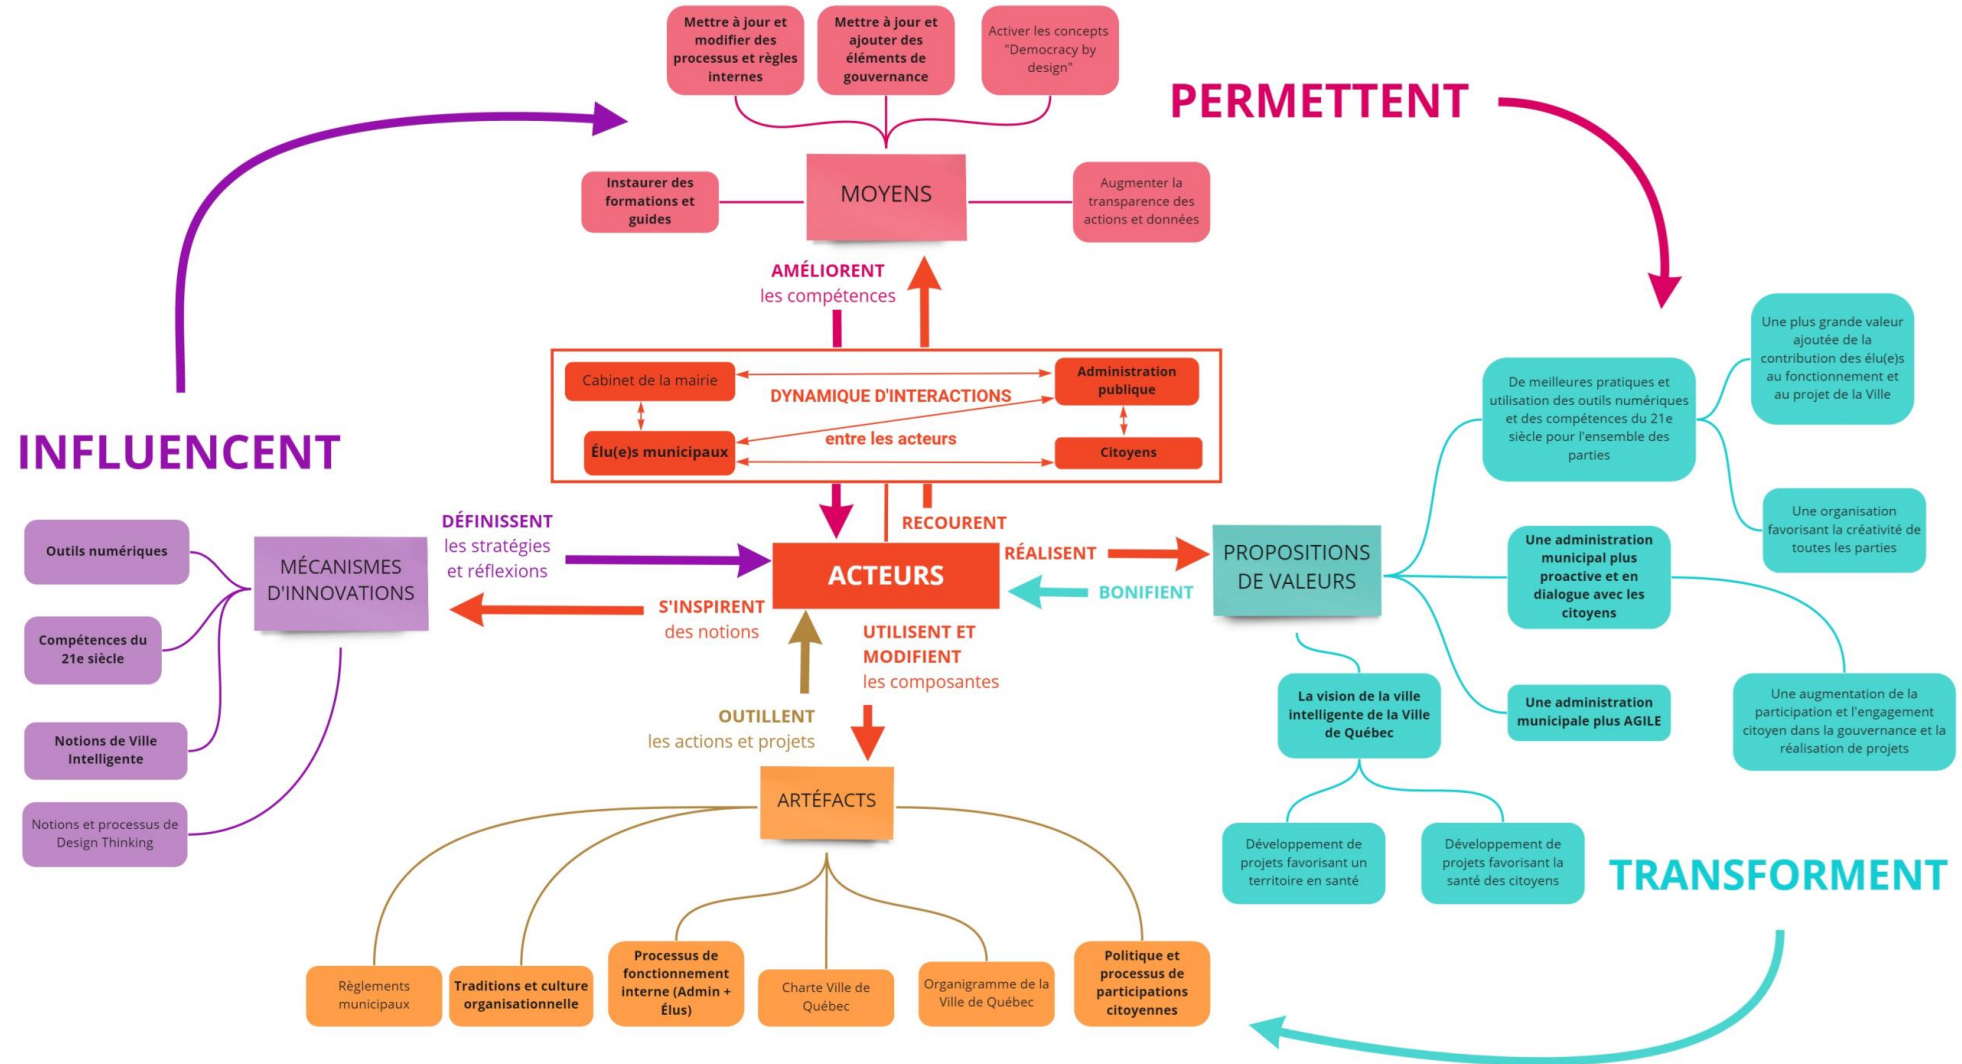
Mettre à jour et modifier des processus et règles internes

Mettre à jour et ajouter des éléments de gouvernance

Activer les concepts "Democracy by design"

PERMETTENT

Instaurer des formations et guides

MOYENS

Augmenter la transparence des actions et données

AMÉLIORENT les compétences

INFLUENCENT

Cabinet de la mairie

DYNAMIQUE D'INTERACTIONS

Administration publique

Élu(e)s municipaux

entre les acteurs

Citoyens

Une plus grande valeur ajoutée de la contribution des élu(e)s au fonctionnement et au projet de la Ville

De meilleures pratiques et utilisation des outils numériques et des compétences du 21e siècle pour l'ensemble des parties

Une organisation favorisant la créativité de toutes les parties

Outils numériques

MÉCANISMES D'INNOVATIONS

DÉFINISSENT les stratégies et réflexions

RECOURENT

ACTEURS

RÉALISENT

BONIFIENT

PROPOSITIONS DE VALEURS

Une administration municipal plus proactive et en dialogue avec les citoyens

Compétences du 21e siècle

S'INSPIRENT des notions

UTILISENT ET MODIFIENT les composantes

Notions de Ville Intelligente

OUTILLENT les actions et projets

La vision de la ville intelligente de la Ville de Québec

Une administration municipale plus AGILE

Une augmentation de la participation et l'engagement citoyen dans la gouvernance et la réalisation de projets

Notions et processus de Design Thinking

ARTÉFACTS

Développement de projets favorisant un territoire en santé

Développement de projets favorisant la santé des citoyens

TRANSFORMENT

Règlements municipaux

Traditions et culture organisationnelle

Processus de fonctionnement interne (Admin + Élus)

Charte Ville de Québec

Organigramme de la Ville de Québec

Politique et processus de participations citoyennes